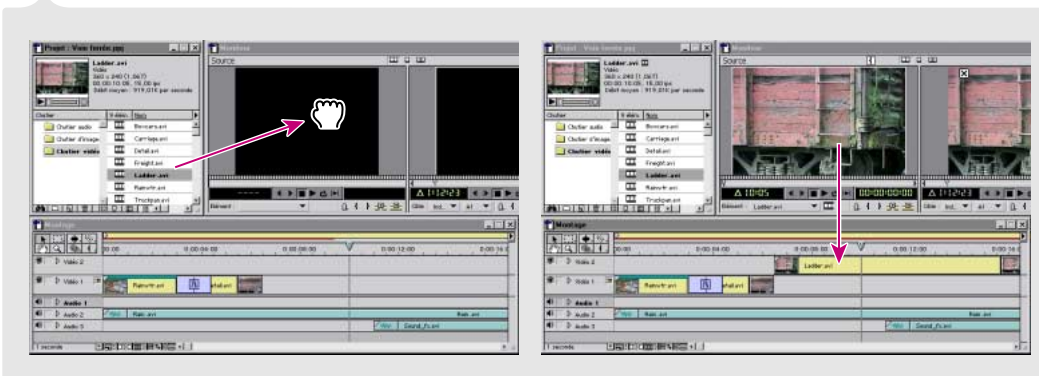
Projet : Voie ferrée.ppj

Moniteur

Source

Ladder.avi
Vidéo
360 x 240 (1,067)
00:00:10:06, 15,00 ips
Débit moyen : 919,016 par seconde

Chutier

Chutier audio
Chutier d'image
Chutier vidéo

Nom
Boxcars.avi
Cartagui.avi
Detail.avi
Freight.avi
Ladder.avi
Rainwtr.avi
Trackgui.avi

Élément

Δ 1:12:23

Montage

Vidéo 2
Vidéo 1
Audio 1
Audio 2
Audio 3

Rainwtr.avi
Detail.avi
Rain.avi
Sound_fx.avi

0:00:04:00
0:00:08:00
0:00:12:00

1 seconde

Projet : Voie ferrée.ppj

Moniteur

Source

Ladder.avi
Vidéo
360 x 240 (1,067)
00:00:10:06, 15,00 ips
Débit moyen : 919,016 par seconde

Chutier

Chutier audio
Chutier d'image
Chutier vidéo

Nom
Boxcars.avi
Cartagui.avi
Detail.avi
Freight.avi
Ladder.avi
Rainwtr.avi
Trackgui.avi

Δ 10:05
00:00:00:00
Δ 1:12:23

Élément
Ladder.avi

Montage

Vidéo 2
Vidéo 1
Audio 1
Audio 2
Audio 3

Ladder.avi
Rainwtr.avi
Detail.avi
Rain.avi
Sound_fx.avi

0:00:04:00
0:00:08:00
0:00:12:00

1 seconde